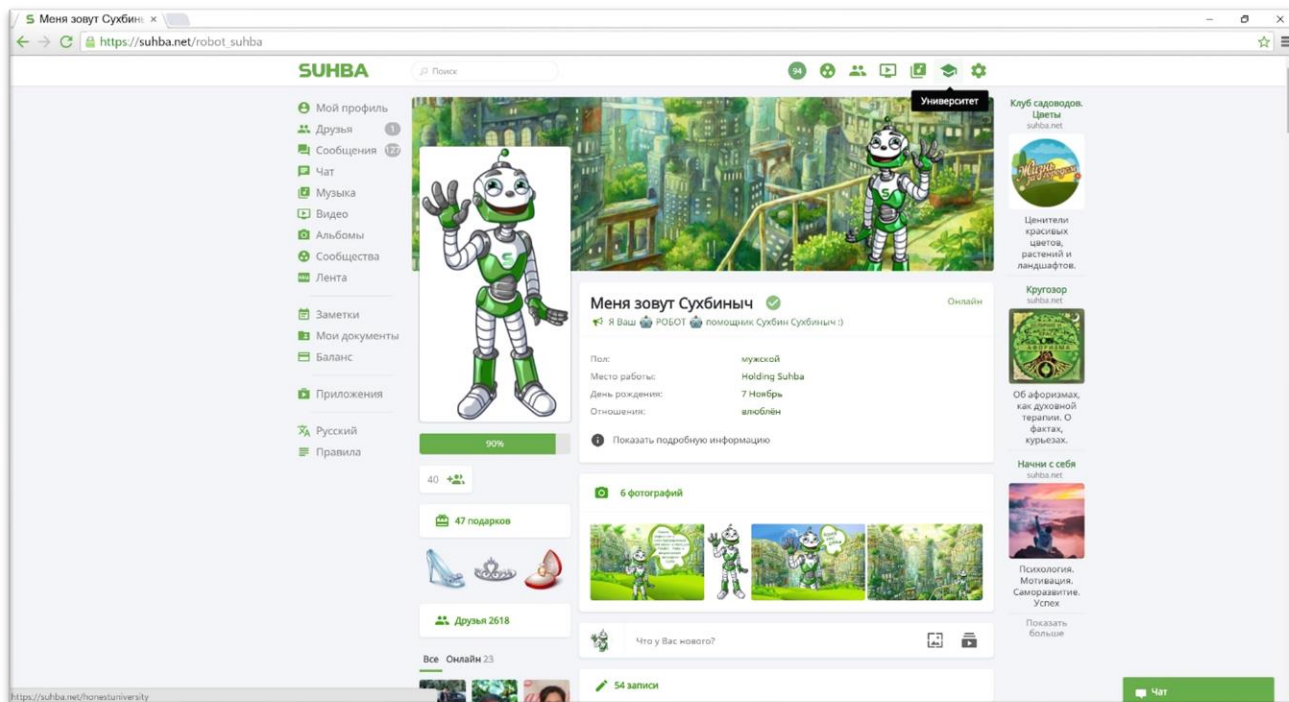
Меня зовут Сухбин ×

https://suhba.net/robot_suhba

SUHBA

Поиск

94

Университет

Мой профиль
Друзья 1
Сообщения 127
Чат
Музыка
Видео
Альбомы
Сообщества
Лента

Заметки
Мои документы
Баланс

Приложения

Русский
Правила

Меня зовут Сухбиныч

Онлайн

Я Ваш РОБОТ помощник Сухбин Сухбиныч :)

| Пол: | мужской |
|---|---|
| Место работы: | Holding Suhba |
| День рождения: | 7 Ноябрь |
| Отношения: | влюблён |

Показать подробную информацию

90%

40

47 подарков

Друзья 2618

Все Онлайн 23

6 фотографий

Что у Вас нового?

54 записи

Клуб садоводов. Цветы
suhba.net

Ценители красивых цветов, растений и ландшафтов.

Кругозор
suhba.net

Об афоризмах, как духовной терапии. О фактах, курьезах.

Начни с себя
suhba.net

Психология. Мотивация. Саморазвитие. Успех

Показать больше

Чат

https://suhba.net/honestuniversity